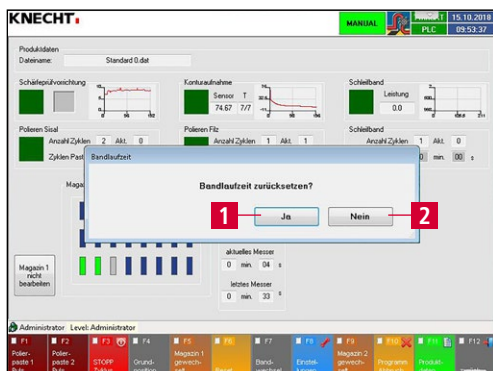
KNECHT

MANUAL

15.10.2018

PLC

09:53:37

Produktdaten

Dateiname: Standard 0.dat

Schärfeprüfvorrichtung

Konturaufnahme

Sensor T

74.67 7/7

Schleifband

Leistung

0.0

Polieren Sisal

Anzahl Zyklen 2 Akt. 0

Zyklen Paste

Polieren Filz

Anzahl Zyklen 1 Akt. 1

Schleifband

Anzahl Zyklen 1 Akt. 0

min. 00 s

Magazin

Bandlaufzeit

Bandlaufzeit zurücksetzen?

1

Ja

Nein

2

aktuelles Messer

0 min. 04 s

letztes Messer

0 min. 33 s

Magazin 1 nicht bearbeiten

Administrator Level: Administrator

F1 Polier-paste 1

F2 Polier-paste 2

F3 STOPP Zyklus

F4 Grund-position

F5 Magazin 1 gewech-selt

F6

F7 Band-wechsel

F8 Einstel-lungen

F9 Magazin 2 gewech-selt

F10 Programm Abbruch

F11 Produkt-daten

F12